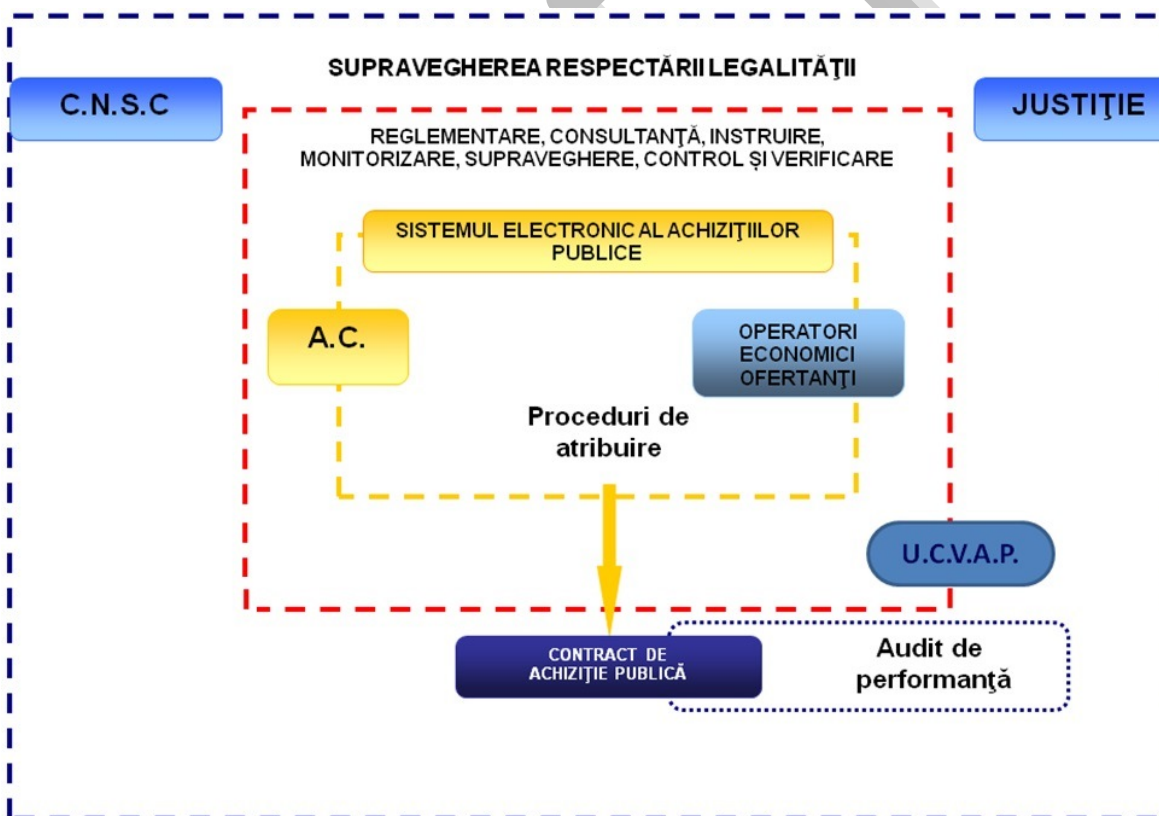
SUPRAVEGHEREA RESPECTĂRII LEGALITĂŢII

C.N.S.C

JUSTIŢIE

REGLEMENTARE, CONSULTANŢĂ, INSTRUIRE, MONITORIZARE, SUPRAVEGHERE, CONTROL ȘI VERIFICARE

SISTEMUL ELECTRONIC AL ACHIZIŢIILOR PUBLICE

A.C.

OPERATORI ECONOMICI OFERTANŢI

Proceduri de atribuire

U.C.V.A.P.

CONTRACT DE ACHIZIŢIE PUBLICĂ

Audit de performanţă